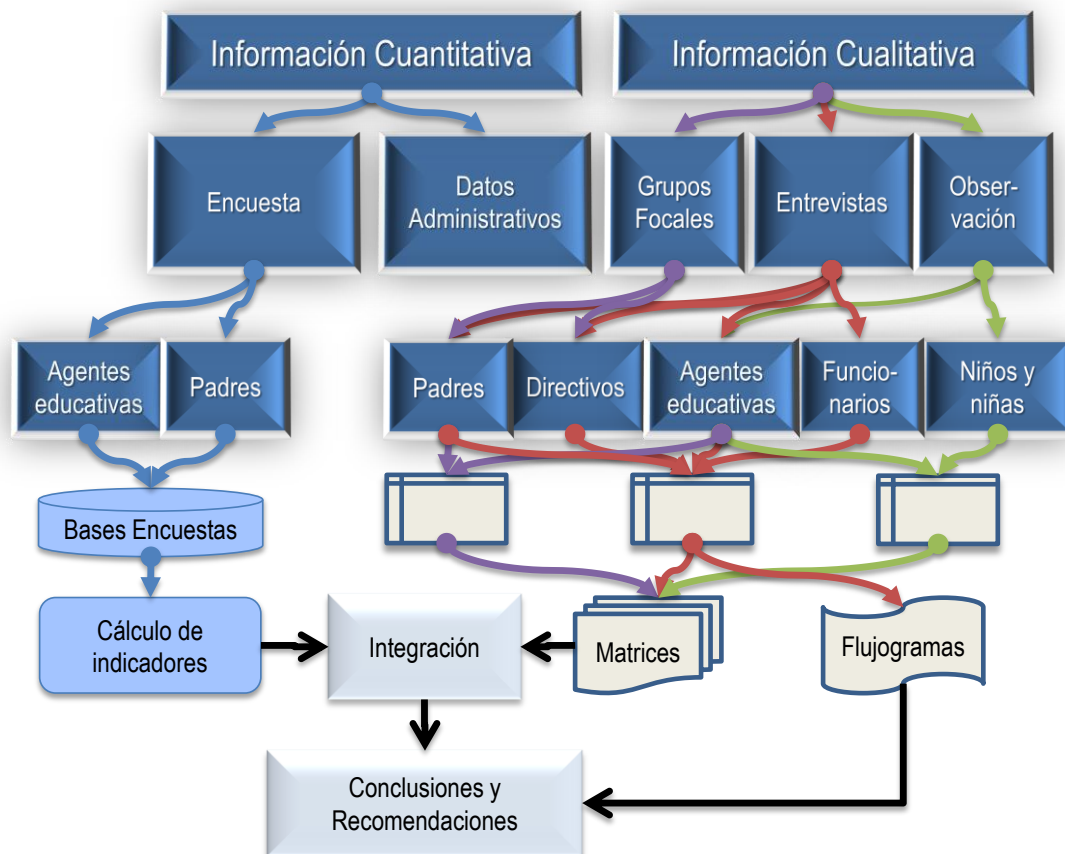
Información Cuantitativa

Información Cualitativa

Encuesta

Datos Administrativos

Grupos Focales

Entrevistas

Observación

Agentes educativas

Padres

Padres

Directivos

Agentes educativas

Funcionarios

Niños y niñas

Bases Encuestas

Cálculo de indicadores

Integración

Matrices

Flujogramas

Conclusiones y Recomendaciones